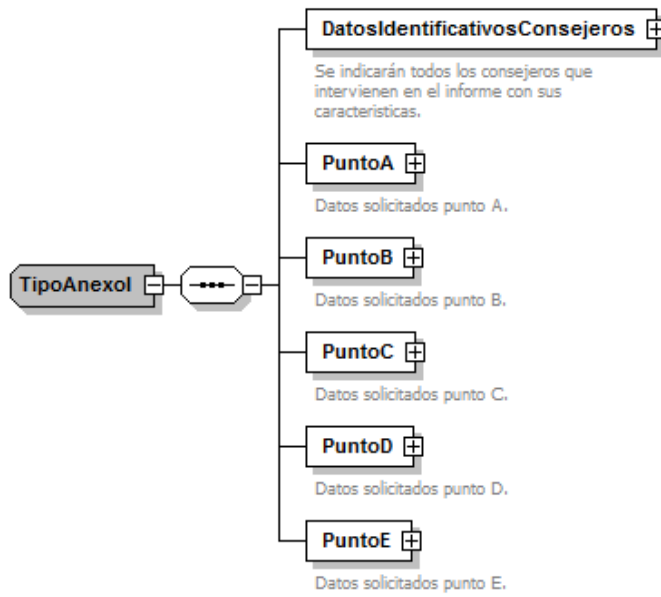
TipoAnexoI

DatosIdentificativosConsejeros

Se indicarán todos los consejeros que intervienen en el informe con sus características.

PuntoA

Datos solicitados punto A.

PuntoB

Datos solicitados punto B.

PuntoC

Datos solicitados punto C.

PuntoD

Datos solicitados punto D.

PuntoE

Datos solicitados punto E.